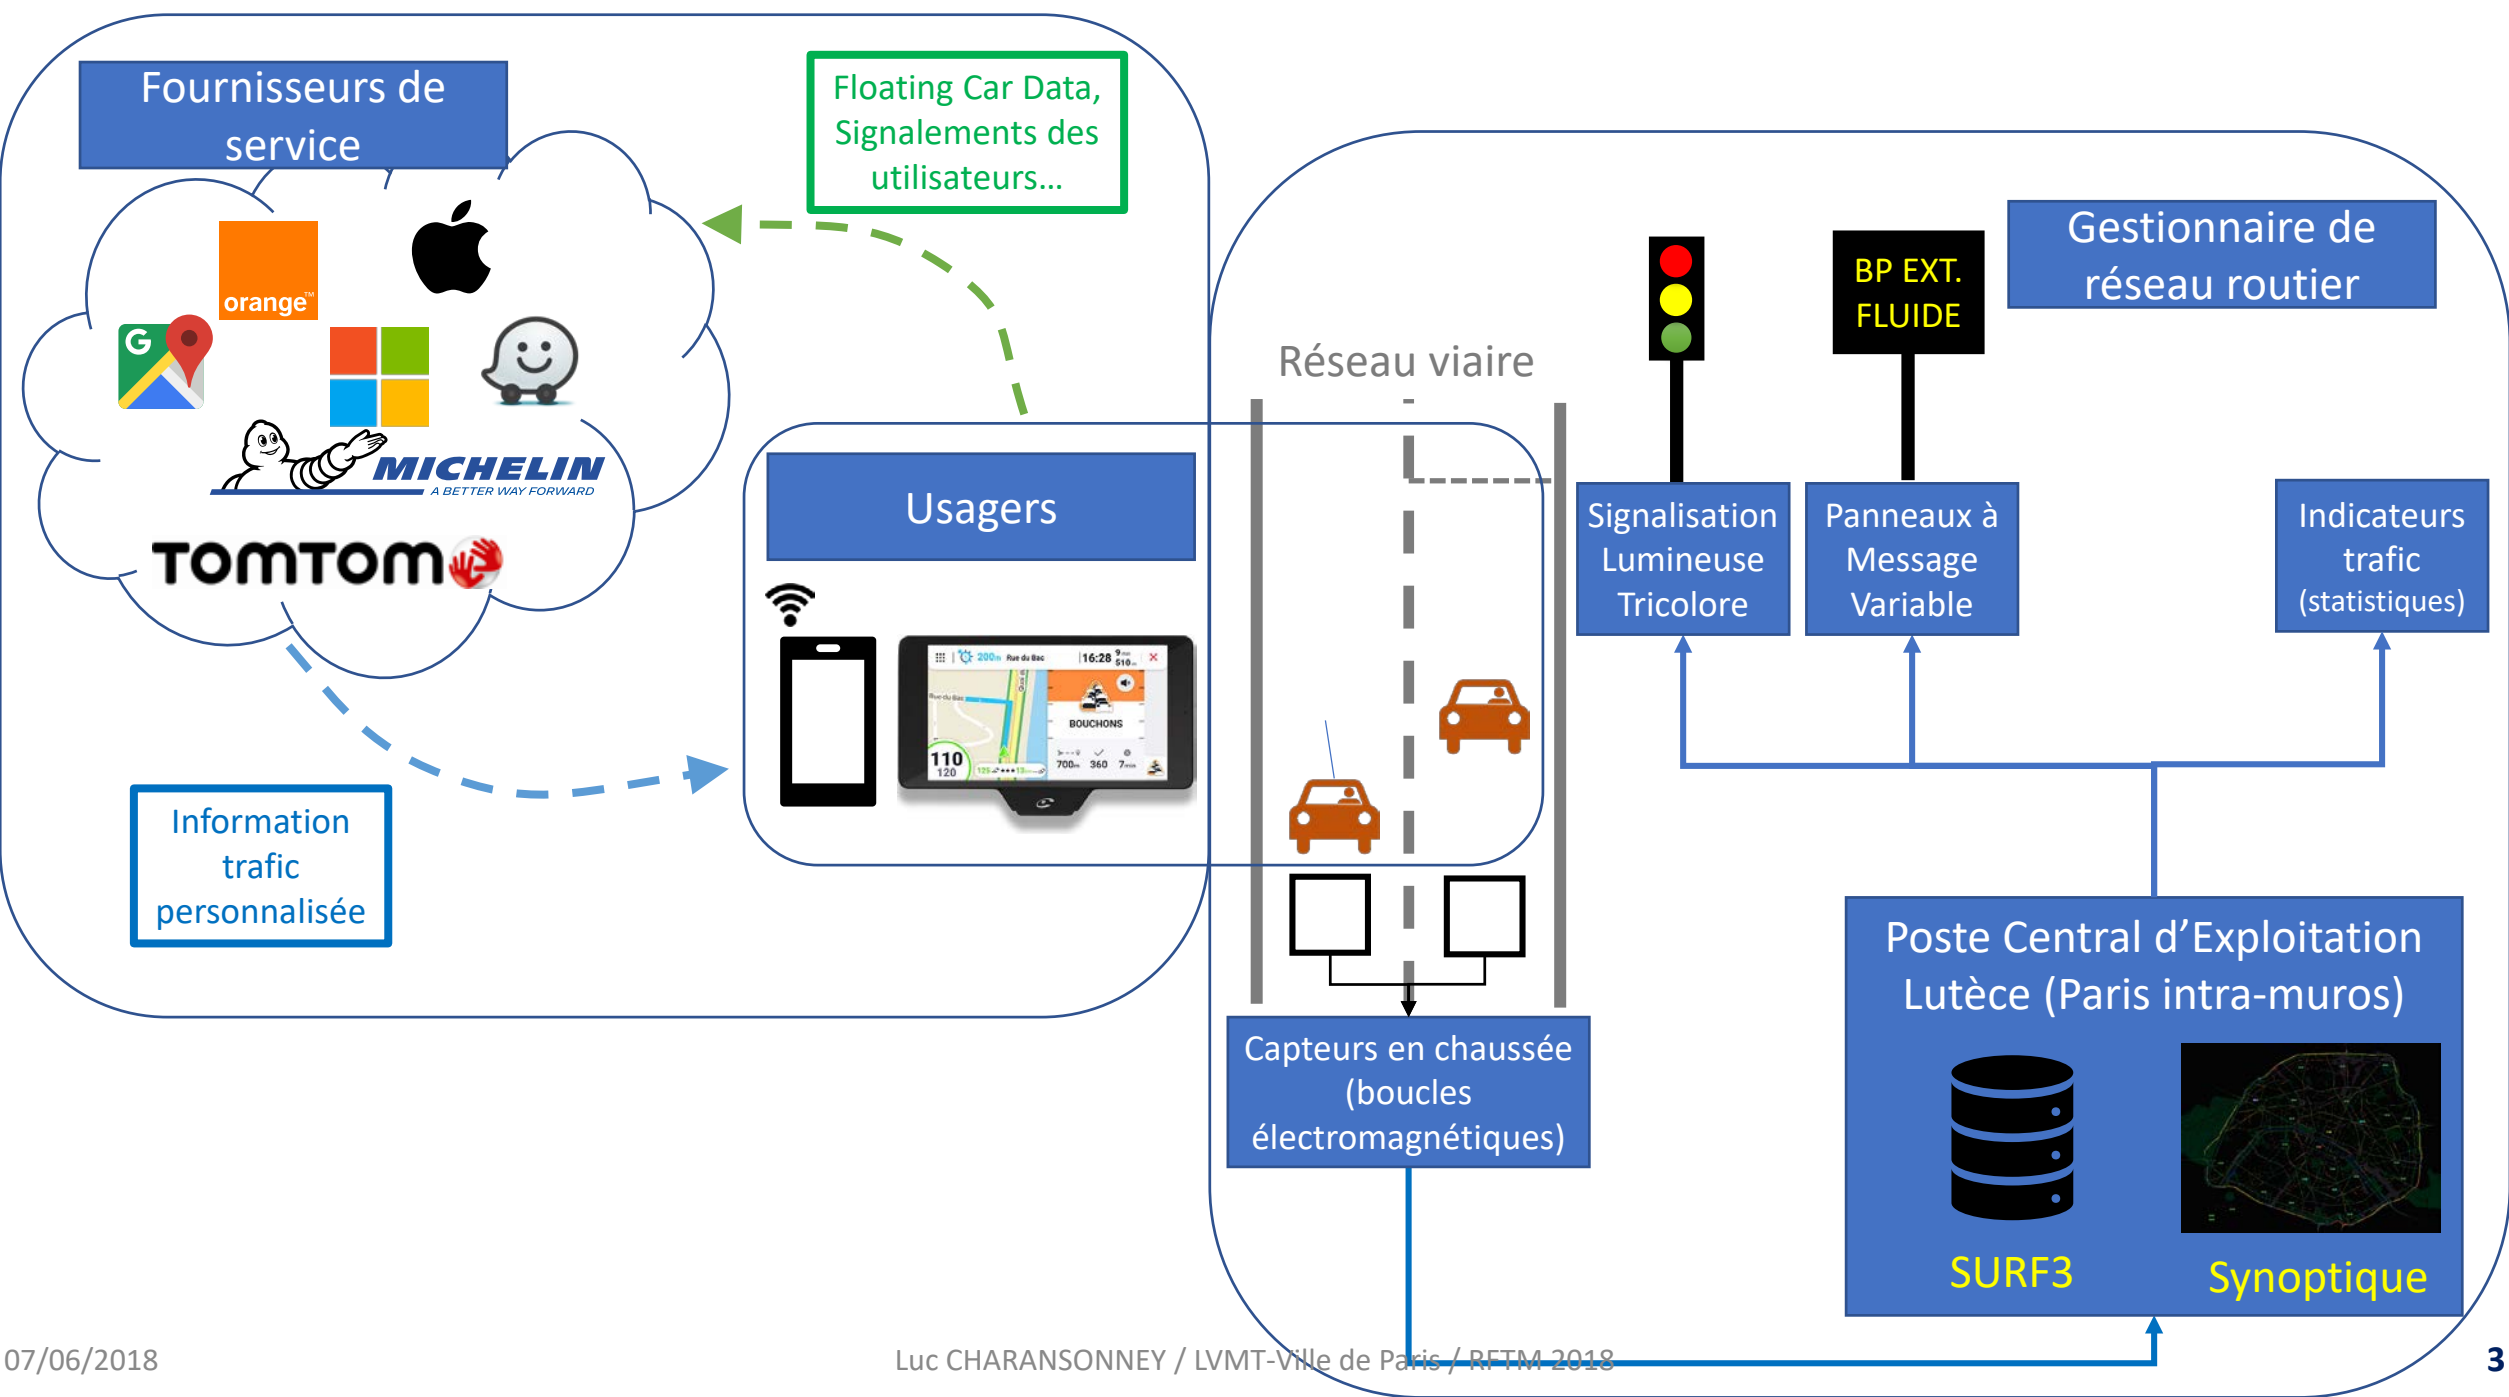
Fournisseurs de service

Floating Car Data, Signalements des utilisateurs…

orange™

MICHELIN
A BETTER WAY FORWARD

TOMTOM

Usagers

200m Rue du Bac 16:28

BOUCHONS

110
120

700m 360 7min

Information trafic personnalisée

Réseau viaire

BP EXT. FLUIDE

Gestionnaire de réseau routier

Signalisation Lumineuse Tricolore

Panneaux à Message Variable

Indicateurs trafic (statistiques)

Capteurs en chaussée (boucles électromagnétiques)

Poste Central d’Exploitation Lutèce (Paris intra-muros)

SURF3

Synoptique

07/06/2018

Luc CHARANSONNEY / LVMT-Ville de Paris / RFTM 2018

3